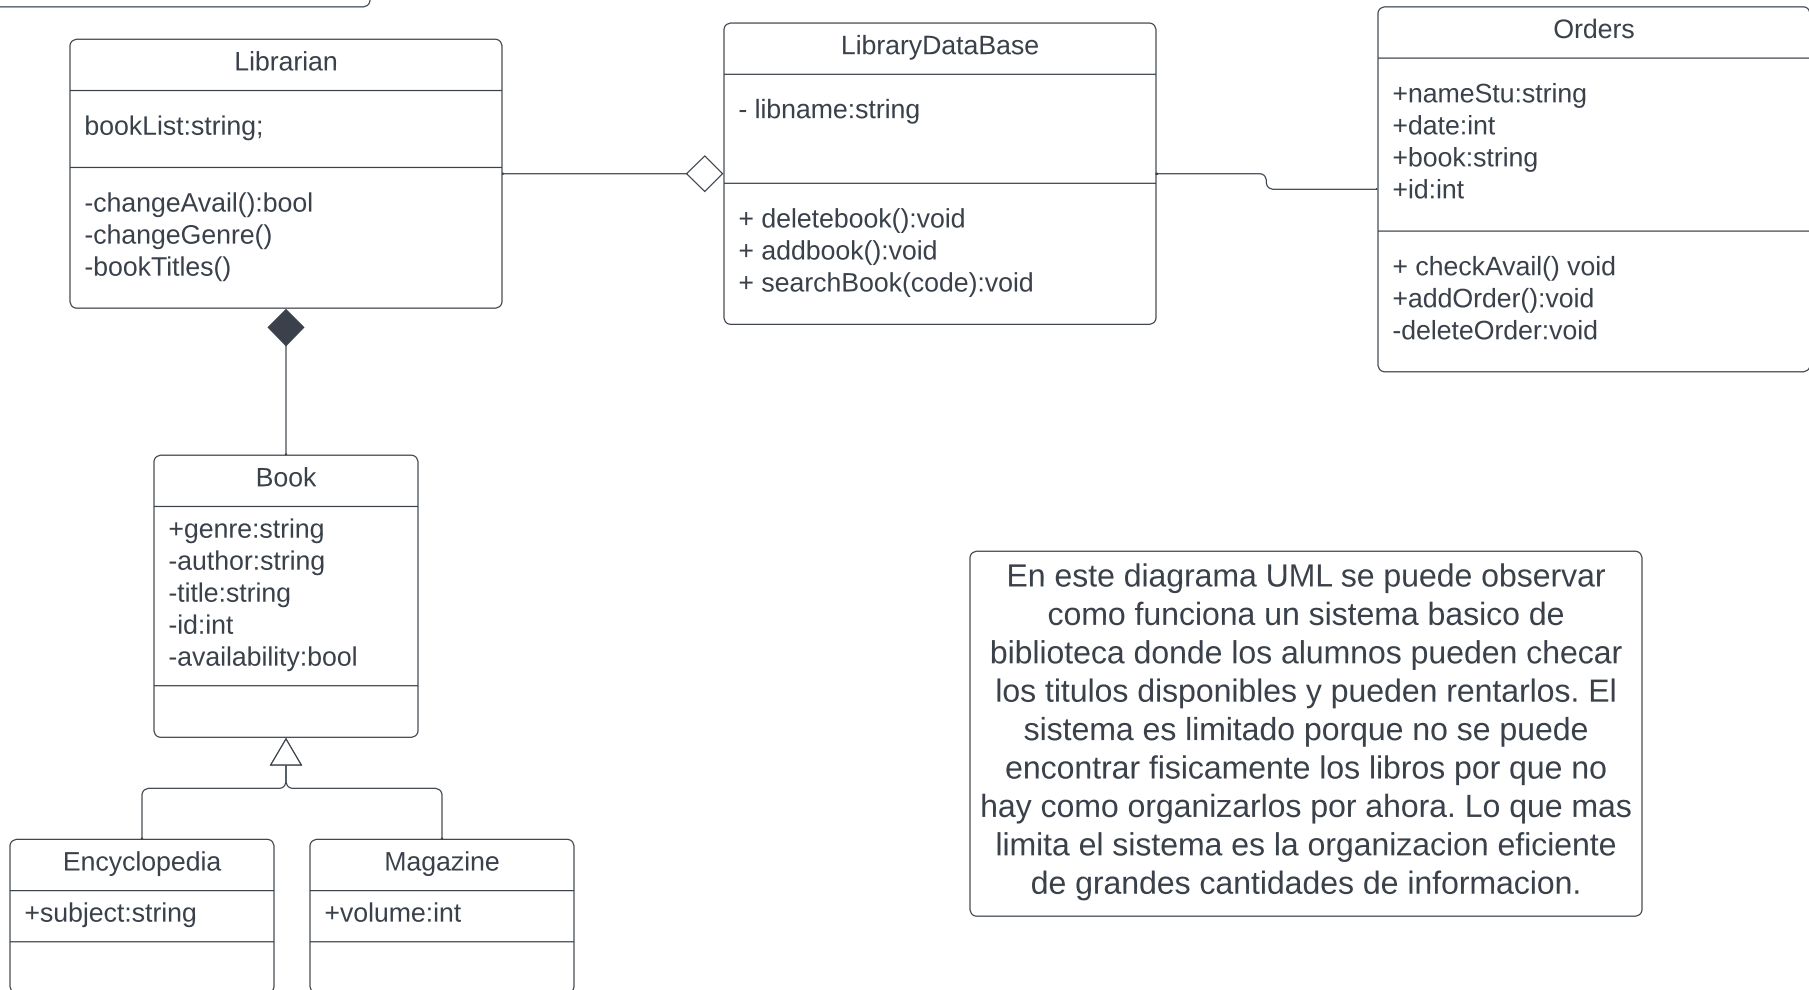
Librarian

bookList:string;

-changeAvail():bool
-changeGenre()
-bookTitles()

LibraryDataBase

- libname:string

+ deletebook():void
+ addbook():void
+ searchBook(code):void

Orders

+nameStu:string
+date:int
+book:string
+id:int

+ checkAvail() void
+addOrder():void
-deleteOrder:void

Book

+genre:string
-author:string
-title:string
-id:int
-availability:bool

Encyclopedia

+subject:string

Magazine

+volume:int

En este diagrama UML se puede observar como funciona un sistema basico de biblioteca donde los alumnos pueden checar los titulos disponibles y pueden rentarlos. El sistema es limitado porque no se puede encontrar fisicamente los libros por que no hay como organizarlos por ahora. Lo que mas limita el sistema es la organizacion eficiente de grandes cantidades de informacion.